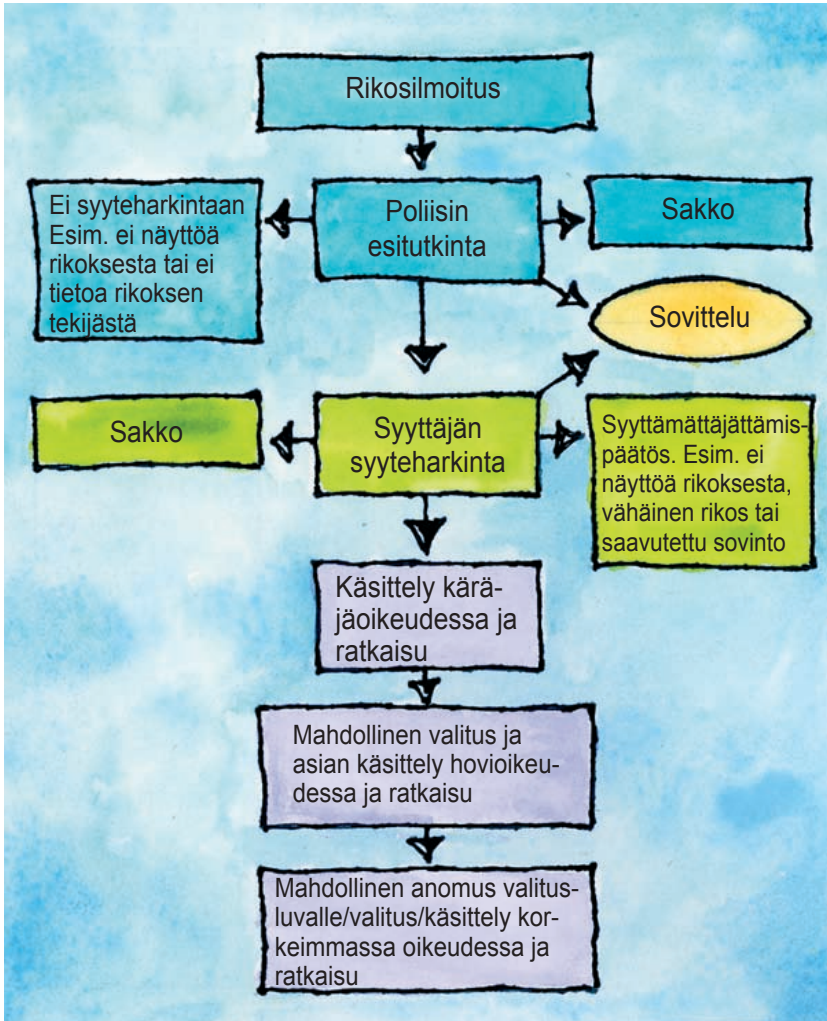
Rikosilmoitus

Ei syyteharkintaan Esim. ei näyttöä rikoksesta tai ei tietoa rikoksen tekijästä

Poliisin esitutkinta

Sakko

Sovittelu

Sakko

Syyttäjän syyteharkinta

Syyttämättäjättämispäätös. Esim. ei näyttöä rikoksesta, vähäinen rikos tai saavutettu sovinto

Käsittely käräjäoikeudessa ja ratkaisu

Mahdollinen valitus ja asian käsittely hovioikeudessa ja ratkaisu

Mahdollinen anomus valituslupalle/valitus/käsittely korkeimmassa oikeudessa ja ratkaisu